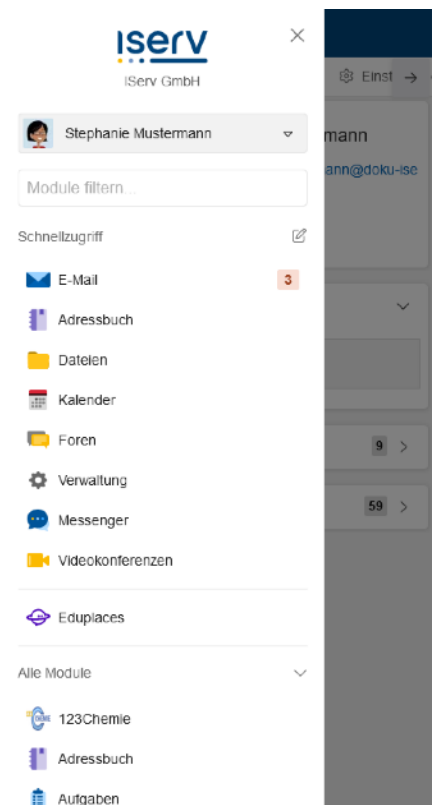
ıserv
IServ GmbH

×

Stephanie Mustermann

Module filtern...

Schnellzugriff

E-Mail 3

Adressbuch

Dateien

Kalender

Foren

Verwaltung

Messenger

Videokonferenzen

Eduplaces

Alle Module

123Chemie

Adressbuch

Aufgaben

Einst →

mann

ann@doku-ise

9 >

59 >